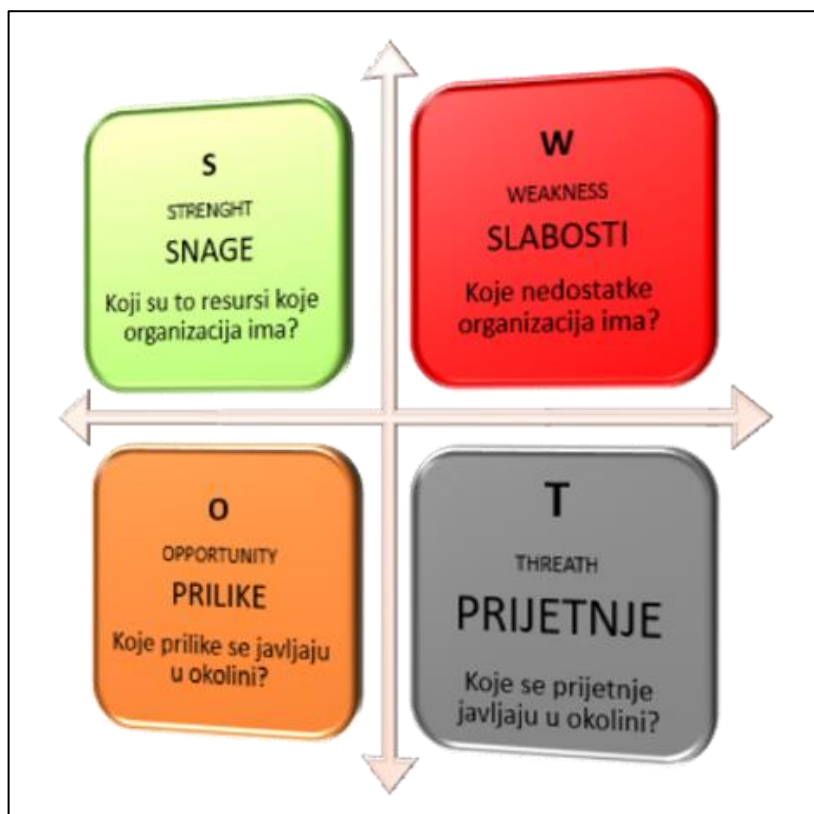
S

STRENGHT

SNAGE

Koji su to resursi koje organizacija ima?

W

WEAKNESS

SLABOSTI

Koje nedostatke organizacija ima?

O

OPPORTUNITY

PRILIKE

Koje prilike se javljaju u okolini?

T

THREATH

PRIJETNJE

Koje se prijetnje javljaju u okolini?